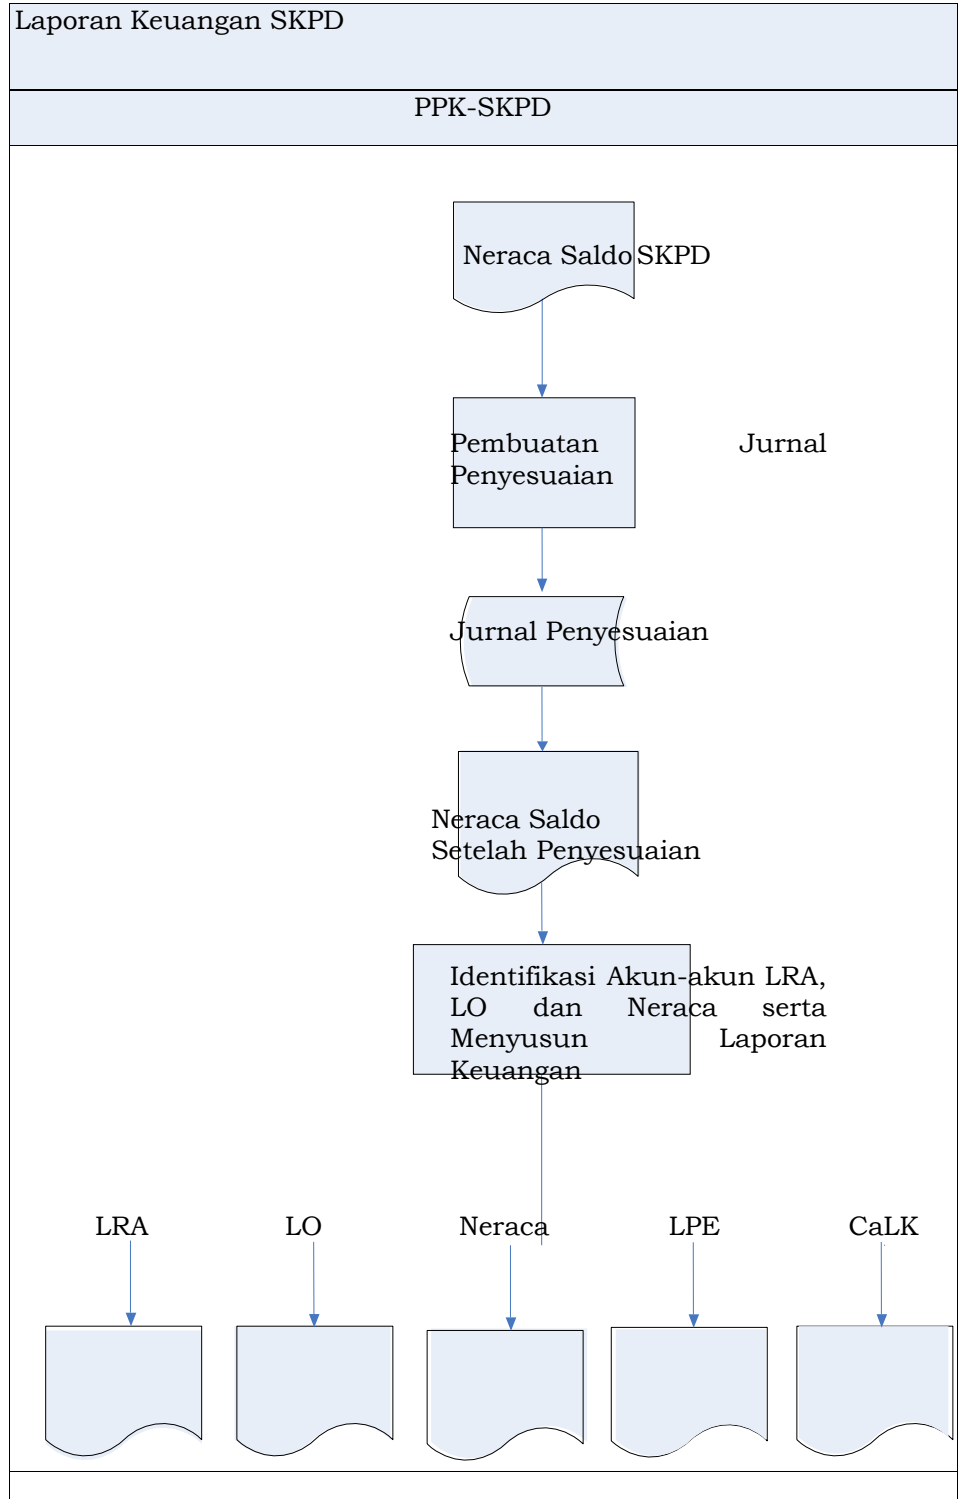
Laporan Keuangan SKPD

PPK-SKPD

Neraca Saldo SKPD

Pembuatan Jurnal Penyesuaian

Jurnal Penyesuaian

Neraca Saldo Setelah Penyesuaian

Identifikasi Akun-akun LRA, LO dan Neraca serta Menyusun Laporan Keuangan

LRA

LO

Neraca

LPE

CaLK